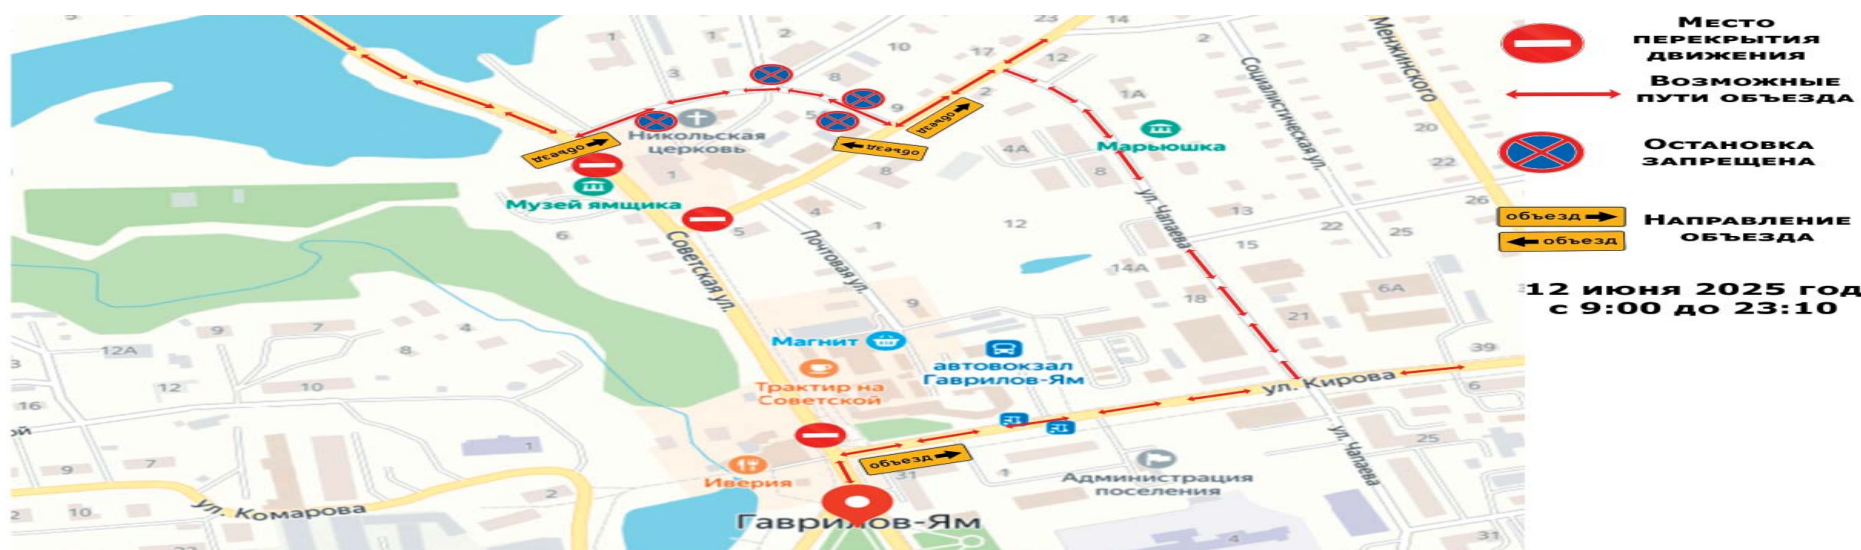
Место перекрытия движения

Возможные пути объезда

Остановка запрещена

объезд
объезд
Направление объезда

12 июня 2025 год с 9:00 до 23:10

5
1
1
2
10
23
14
17
12
2
3
8
9
2
объезд
объезд
объезд
Никольская церковь
объезд
5
1A
Менжинского
Социалистическая ул.
20
Марьюшка
4A
8
22
1
Музей ямщика
8
ул. Чапаева
4
1
12
13
26
6
5
Советская ул.
Почтовая ул.
22
25
15
14A
6A
18
9
21
9
7
4
12A
8
Магнит
автовокзал Гаврилов-Ям
39
12
10
Трактир на Советской
ул. Кирова
6
16
ой
25
ул. Чапаева
9
7
объезд
Иверия
31
1
Администрация поселения
2
10
ул. Комарова
2
Гаврилов-Ям
23
31